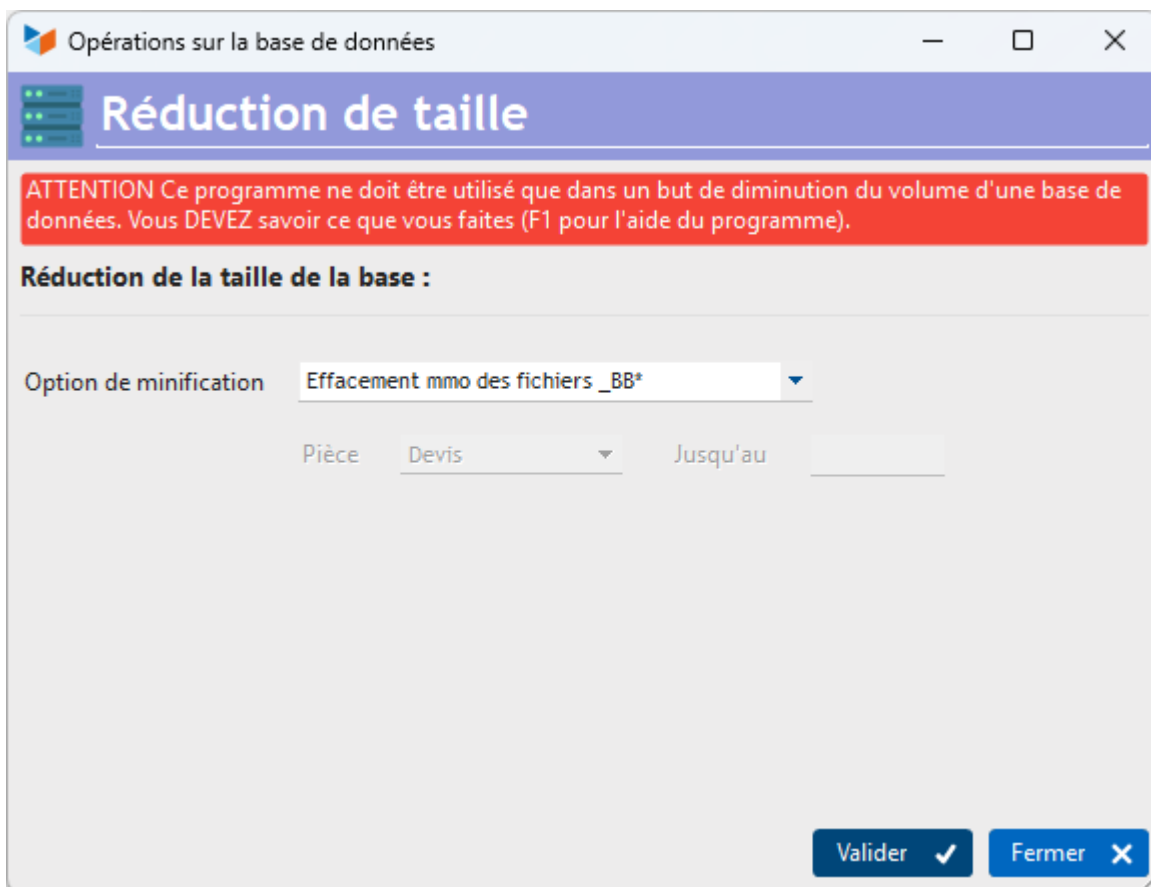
Opérations sur la base de données

Réduction de taille

ATTENTION Ce programme ne doit être utilisé que dans un but de diminution du volume d'une base de données. Vous DEVEZ savoir ce que vous faites (F1 pour l'aide du programme).

Réduction de la taille de la base :

Option de minification
Effacement mmo des fichiers _BB*

Pièce
Devis
Jusqu'au

Valider
Fermer